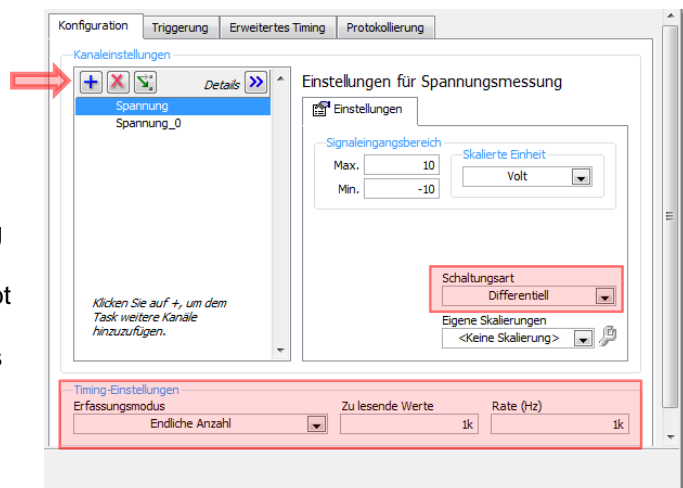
Konfiguration | Triggerung | Erweitertes Timing | Protokollierung

Kanaleinstellungen

Details

Spannung
Spannung_0

Klicken Sie auf +, um dem Task weitere Kanäle hinzuzufügen.

Einstellungen für Spannungsmessung

Einstellungen

Signaleingangsbereich
Max. 10
Min. -10

Skalierte Einheit
Volt

Schaltungsart
Differentiell

Eigene Skalierungen
<Keine Skalierung>

Timing-Einstellungen
Erfassungsmodus
Endliche Anzahl
Zu lesende Werte
1k
Rate (Hz)
1k